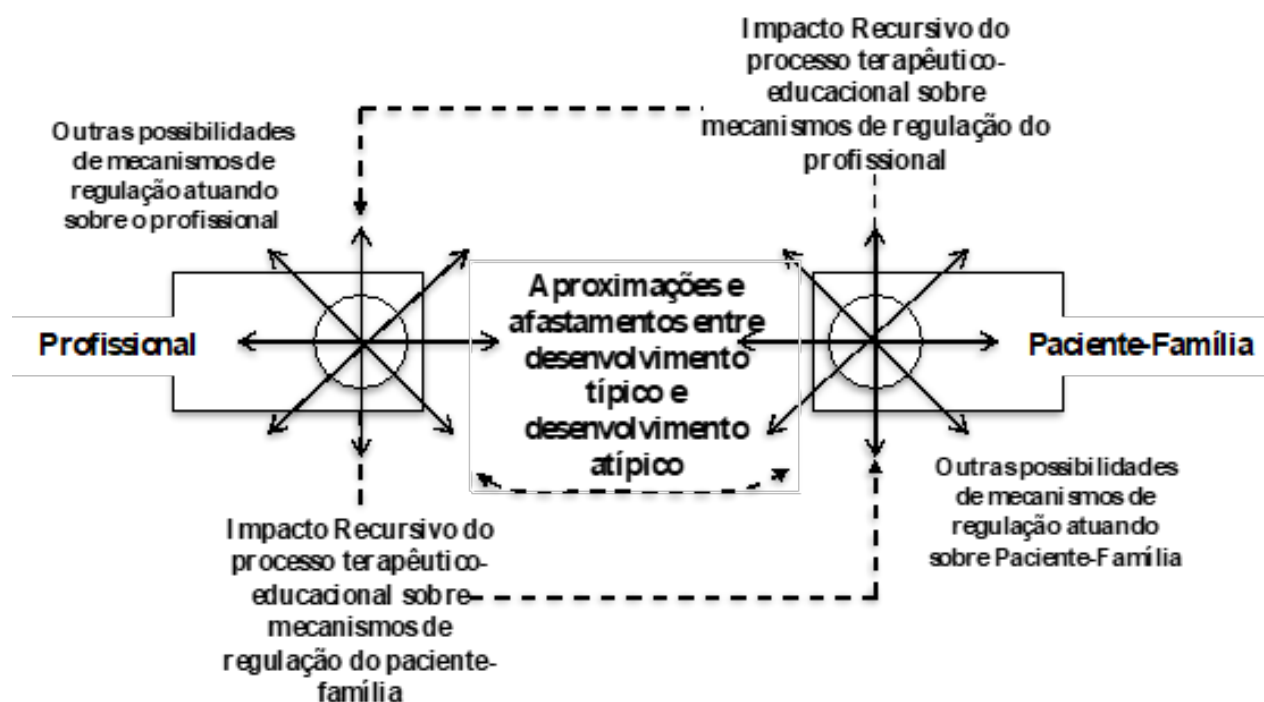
Impacto Recursivo do processo terapêutico-educacional sobre mecanismos de regulação do profissional

Outras possibilidades de mecanismos de regulação atuando sobre o profissional

Profissional

Aproximações e afastamentos entre desenvolvimento típico e desenvolvimento atípico

Paciente-Família

Outras possibilidades de mecanismos de regulação atuando sobre Paciente-Família

Impacto Recursivo do processo terapêutico-educacional sobre mecanismos de regulação do paciente-família